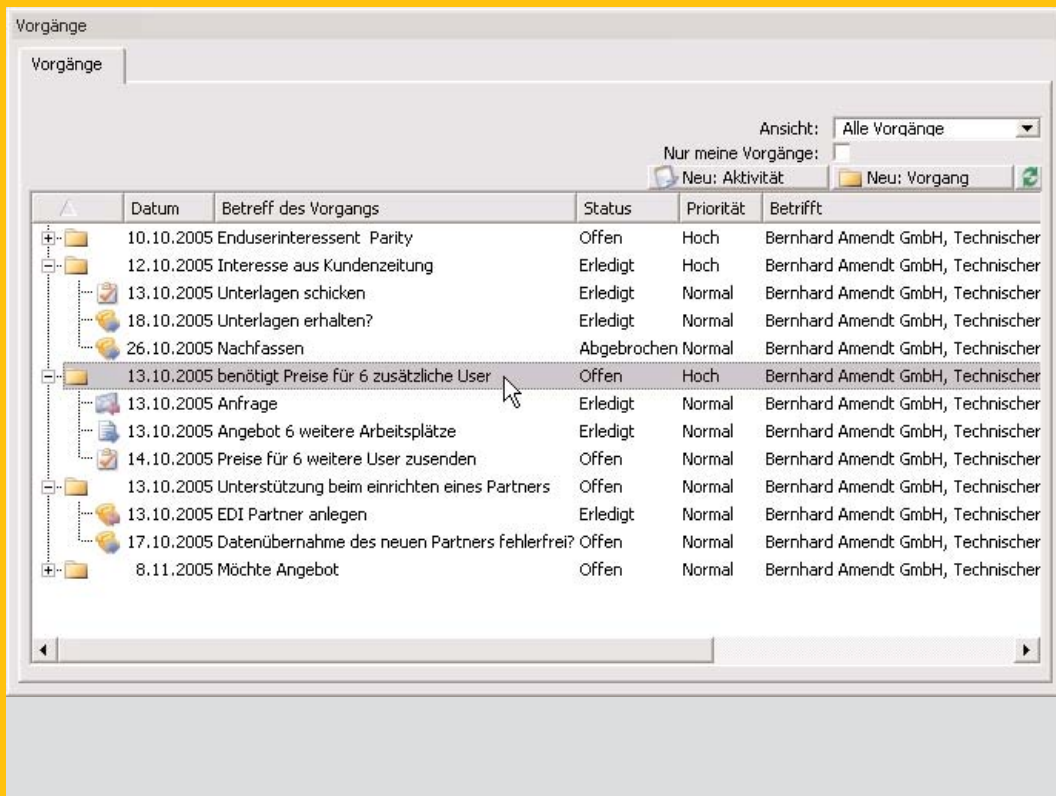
Vorgänge

Vorgänge

Ansicht: Alle Vorgänge

Nur meine Vorgänge:

Neu: Aktivität | Neu: Vorgang

| | Datum | Betreff des Vorgangs | Status | Priorität | Betrifft |
|---|---|---|---|---|---|
| | 10.10.2005 | Enduserinteressent Parity | Offen | Hoch | Bernhard Amendt GmbH, Technischer |
| | 12.10.2005 | Interesse aus Kundenzeitung | Erledigt | Hoch | Bernhard Amendt GmbH, Technischer |
| | 13.10.2005 | Unterlagen schicken | Erledigt | Normal | Bernhard Amendt GmbH, Technischer |
| | 18.10.2005 | Unterlagen erhalten? | Erledigt | Normal | Bernhard Amendt GmbH, Technischer |
| | 26.10.2005 | Nachfassen | Abgebrochen | Normal | Bernhard Amendt GmbH, Technischer |
| | 13.10.2005 | benötigt Preise für 6 zusätzliche User | Offen | Hoch | Bernhard Amendt GmbH, Technischer |
| | 13.10.2005 | Anfrage | Erledigt | Normal | Bernhard Amendt GmbH, Technischer |
| | 13.10.2005 | Angebot 6 weitere Arbeitsplätze | Erledigt | Normal | Bernhard Amendt GmbH, Technischer |
| | 14.10.2005 | Preise für 6 weitere User zusenden | Offen | Normal | Bernhard Amendt GmbH, Technischer |
| | 13.10.2005 | Unterstützung beim einrichten eines Partners | Offen | Normal | Bernhard Amendt GmbH, Technischer |
| | 13.10.2005 | EDI Partner anlegen | Erledigt | Normal | Bernhard Amendt GmbH, Technischer |
| | 17.10.2005 | Datenübernahme des neuen Partners fehlerfrei? | Offen | Normal | Bernhard Amendt GmbH, Technischer |
| | 8.11.2005 | Möchte Angebot | Offen | Normal | Bernhard Amendt GmbH, Technischer |